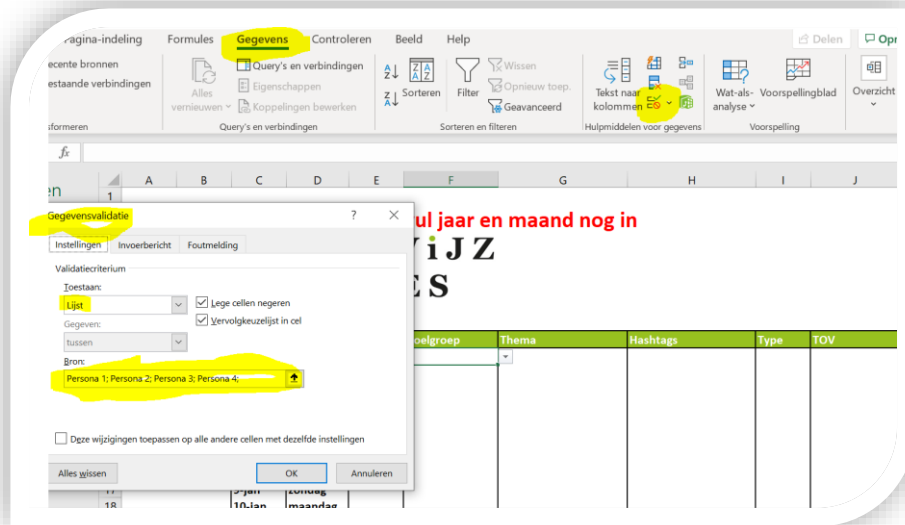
Pagina-indeling Formules Gegevens Controleren Beeld Help
Delen Opm

ecente bronnen
estaande verbindingen
sformeren

Alles vernieuwen
Query's en verbindingen
Eigenschappen
Koppelingen bewerken
Query's en verbindingen

Sorteren
Filter
Wissen
Opnieuw toep.
Geavanceerd
Sorteren en filteren

Tekst naar kolommen
Hulpmiddelen voor gegevens

Wat-als-analyse
Voorspellingblad
Voorspelling
Overzicht

fx

| | A | B | C | D | E | F | G | H | I | J |
|---|---|---|---|---|---|---|---|---|---|---|
| 1 | | | | | | | | | | |

ul jaar en maand nog in
V i J Z
E S

oelgroep | Thema | Hashtags | Type | TOV

17 9-jan zondag
18 10-jan maandag

Gegevensvalidatie
?
Instellingen Invoerbericht Foutmelding
Validatiecriterium
Toestaan:
Lijst
Lege cellen negeren
Vervolgkeuzelijst in cel
Gegeven:
tussen
Bron:
Persona 1; Persona 2; Persona 3; Persona 4;
Deze wijzigingen toepassen op alle andere cellen met dezelfde instellingen
Alles wissen
OK
Annuleren